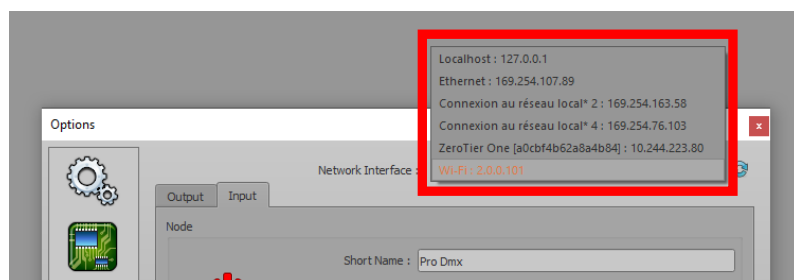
Localhost : 127.0.0.1
Ethernet : 169.254.107.89
Connexion au réseau local* 2 : 169.254.163.58
Connexion au réseau local* 4 : 169.254.76.103
ZeroTier One [a0cbf4b62a8a4b84] : 10.244.223.80
Wi-Fi : 2.0.0.101

Options
x
Network Interface :
Output
Input
Node
Short Name :
Pro Dmx